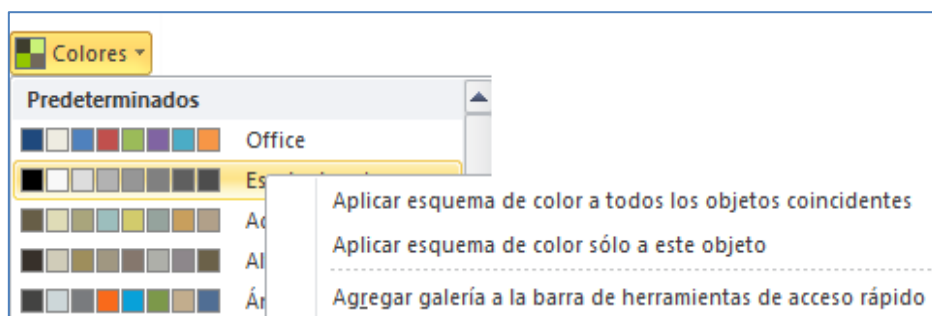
Colores

Predeterminados

Office

Es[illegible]

Ac

Al

Ár

Aplicar esquema de color a todos los objetos coincidentes

Aplicar esquema de color sólo a este objeto

Agregar galería a la barra de herramientas de acceso rápido